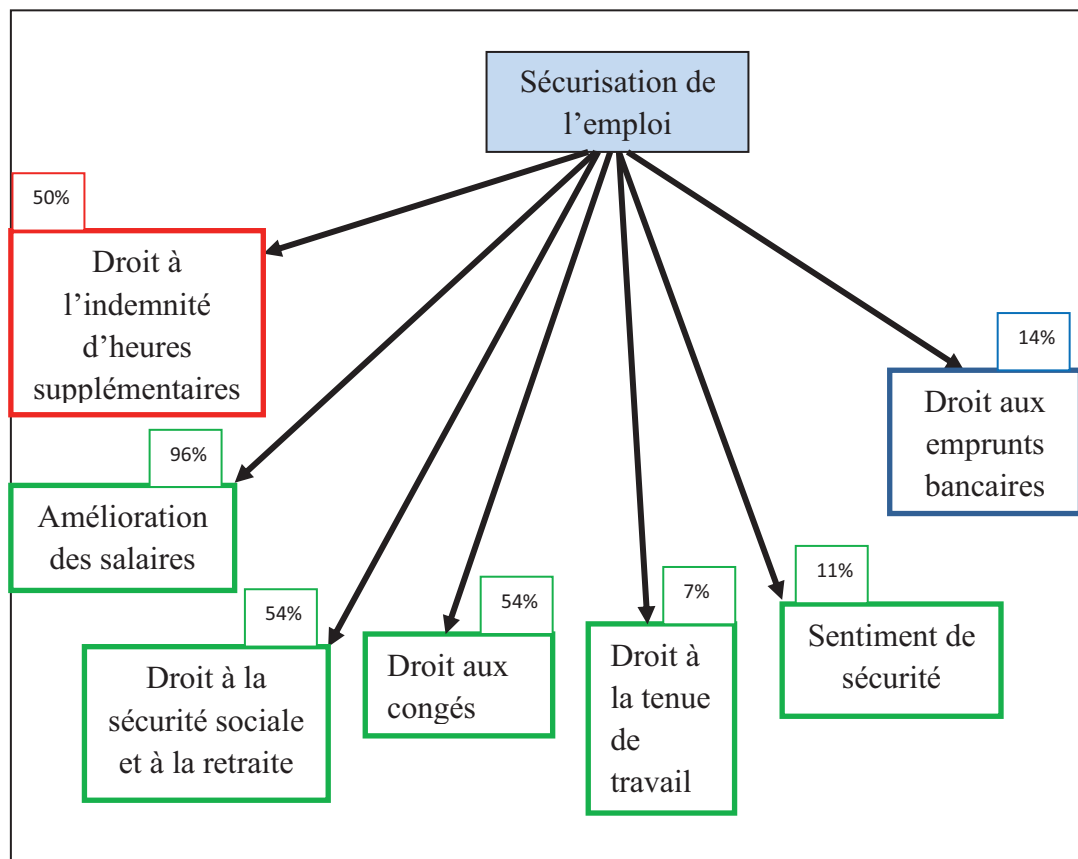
Sécurisation de l’emploi

50%

Droit à l’indemnité d’heures supplémentaires

14%

Droit aux emprunts bancaires

96%

Amélioration des salaires

54%

Droit à la sécurité sociale et à la retraite

54%

Droit aux congés

7%

Droit à la tenue de travail

11%

Sentiment de sécurité